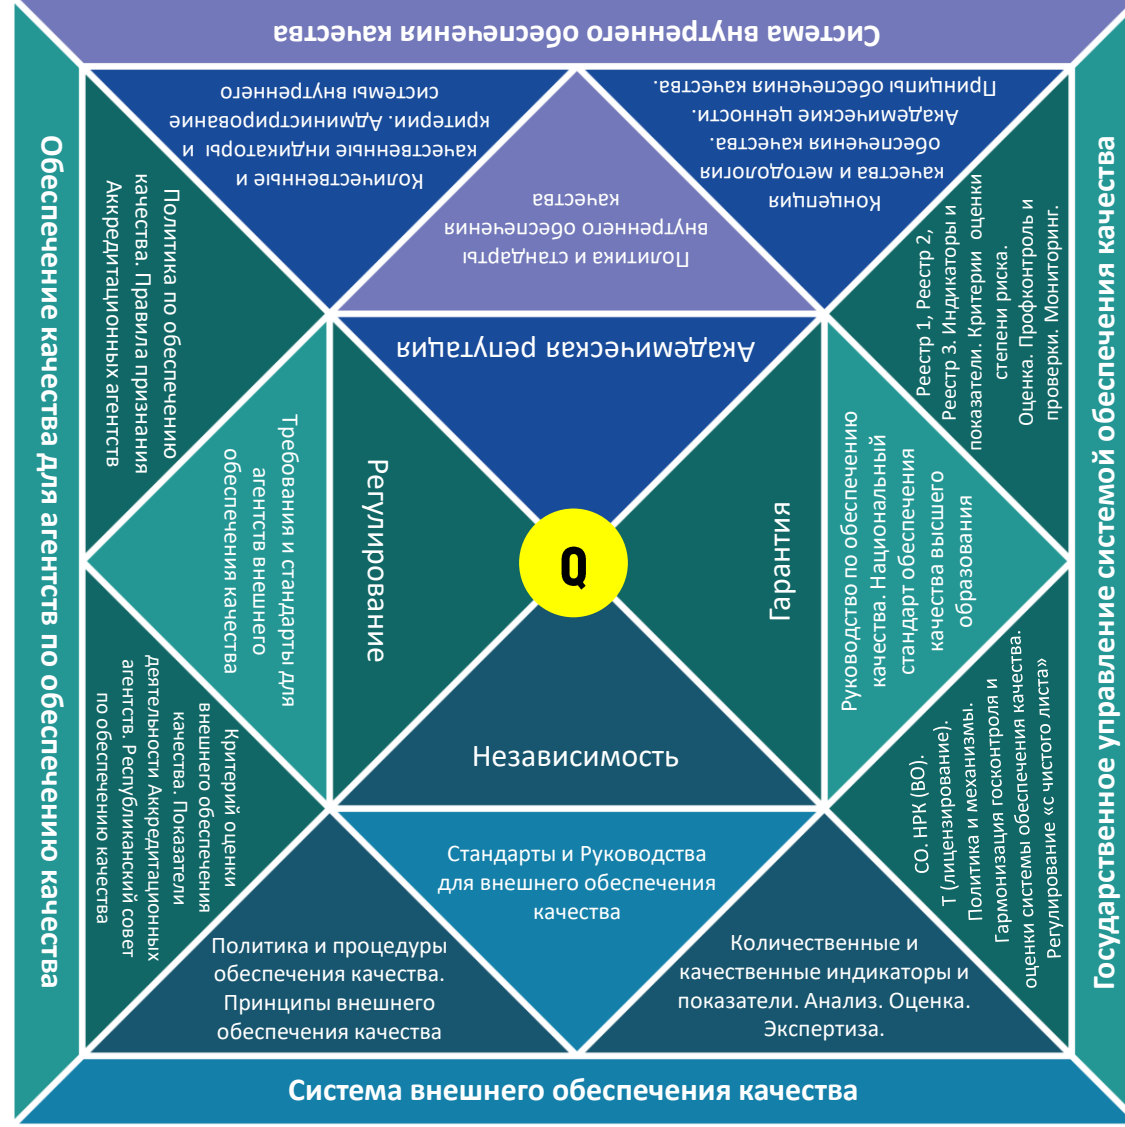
Система внутреннего обеспечения качества

Количественные и качественные индикаторы и критерии. Администрирование системы внутреннего

Концепция качества и методология обеспечения качества. Академические ценности. Принципы обеспечения качества.

Политика и стандарты внутреннего обеспечения качества

Обеспечение качества для агентств по обеспечению качества

Политика по обеспечению качества. Правила признания Аккредитационных агентств

Требования и стандарты для агентств внешнего обеспечения качества

Регулирование

Академическая репутация

Q

Гарантия

Реестр 1, Реестр 2, Реестр 3. Индикаторы и показатели. Критерии оценки степени риска. Оценка. Профконтроль и проверки. Мониторинг.

Руководство по обеспечению качества. Национальный стандарт обеспечения качества высшего образования

Государственное управление системой обеспечения качества

Критерии оценки внешнего обеспечения качества. Показатели деятельности Аккредитационных агентств. Республиканский совет по обеспечению качества

Независимость

СО. НРК (ВО). Т (лицензирование). Политика и механизмы. Гармонизация госконтроля и оценки системы обеспечения качества. Регулирование «с чистого листа»

Стандарты и Руководства для внешнего обеспечения качества

Политика и процедуры обеспечения качества. Принципы внешнего обеспечения качества

Количественные и качественные индикаторы и показатели. Анализ. Оценка. Экспертиза.

Система внешнего обеспечения качества